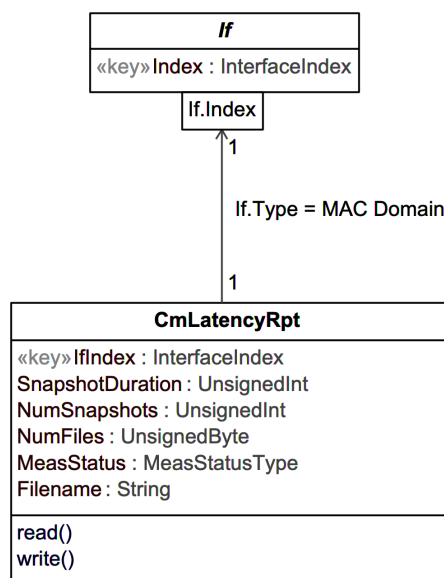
If

«key»Index : InterfaceIndex

If.Index

1

If.Type = MAC Domain

1

CmLatencyRpt

«key»IfIndex : InterfaceIndex
SnapshotDuration : UnsignedInt
NumSnapshots : UnsignedInt
NumFiles : UnsignedByte
MeasStatus : MeasStatusType
Filename : String

read()
write()